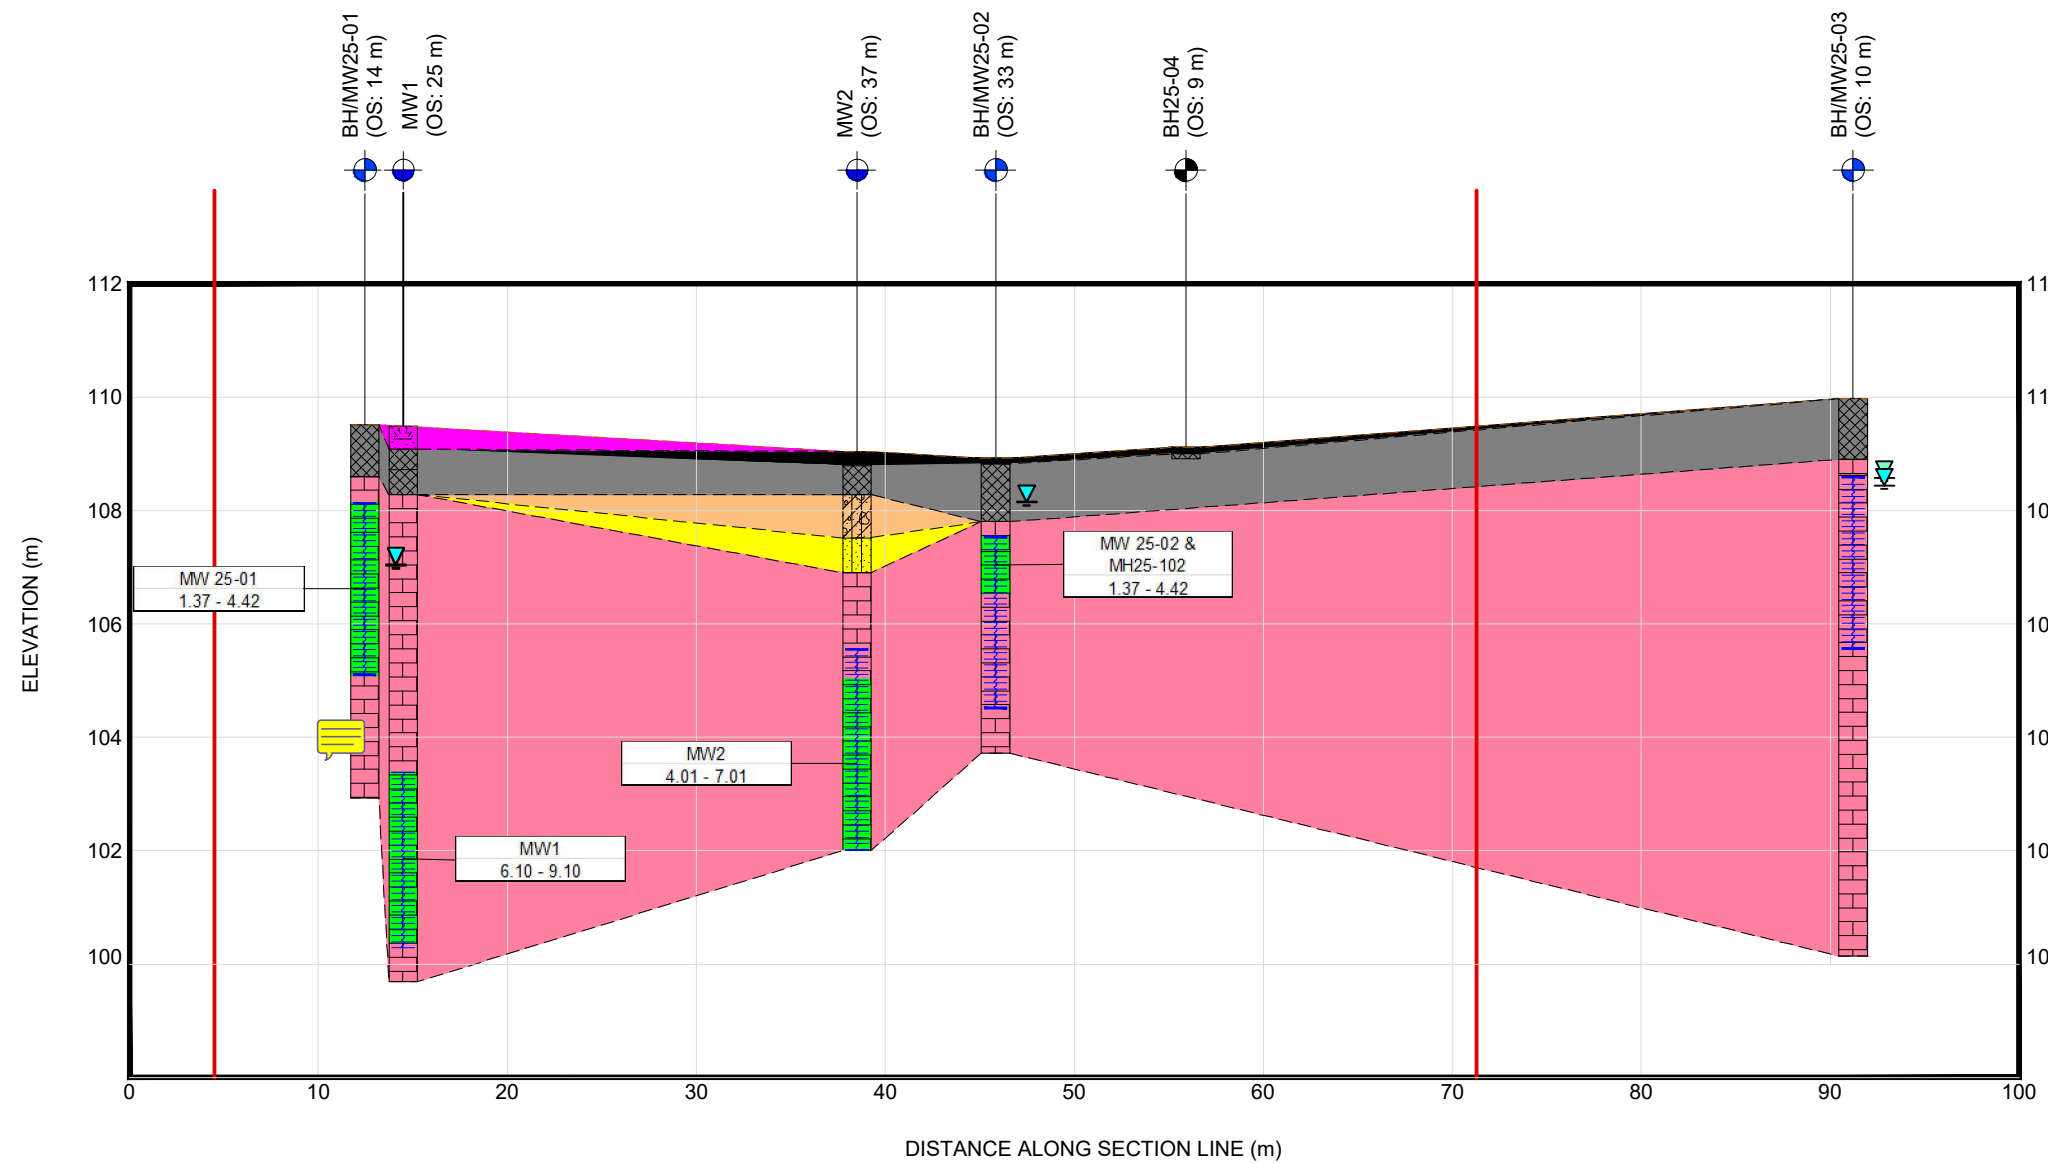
BH/MW25-01 (OS: 14 m)
MW1 (OS: 25 m)
MW2 (OS: 37 m)
BH/MW25-02 (OS: 33 m)
BH25-04 (OS: 9 m)
BH/MW25-03 (OS: 10 m)

112
110
108
106
104
102
100

11
11
10
10
10
10
10

ELEVATION (m)

MW 25-01
1.37 - 4.42

MW 25-02 &
MH25-102
1.37 - 4.42

MW2
4.01 - 7.01

MW1
6.10 - 9.10

0
10
20
30
40
50
60
70
80
90
100

DISTANCE ALONG SECTION LINE (m)